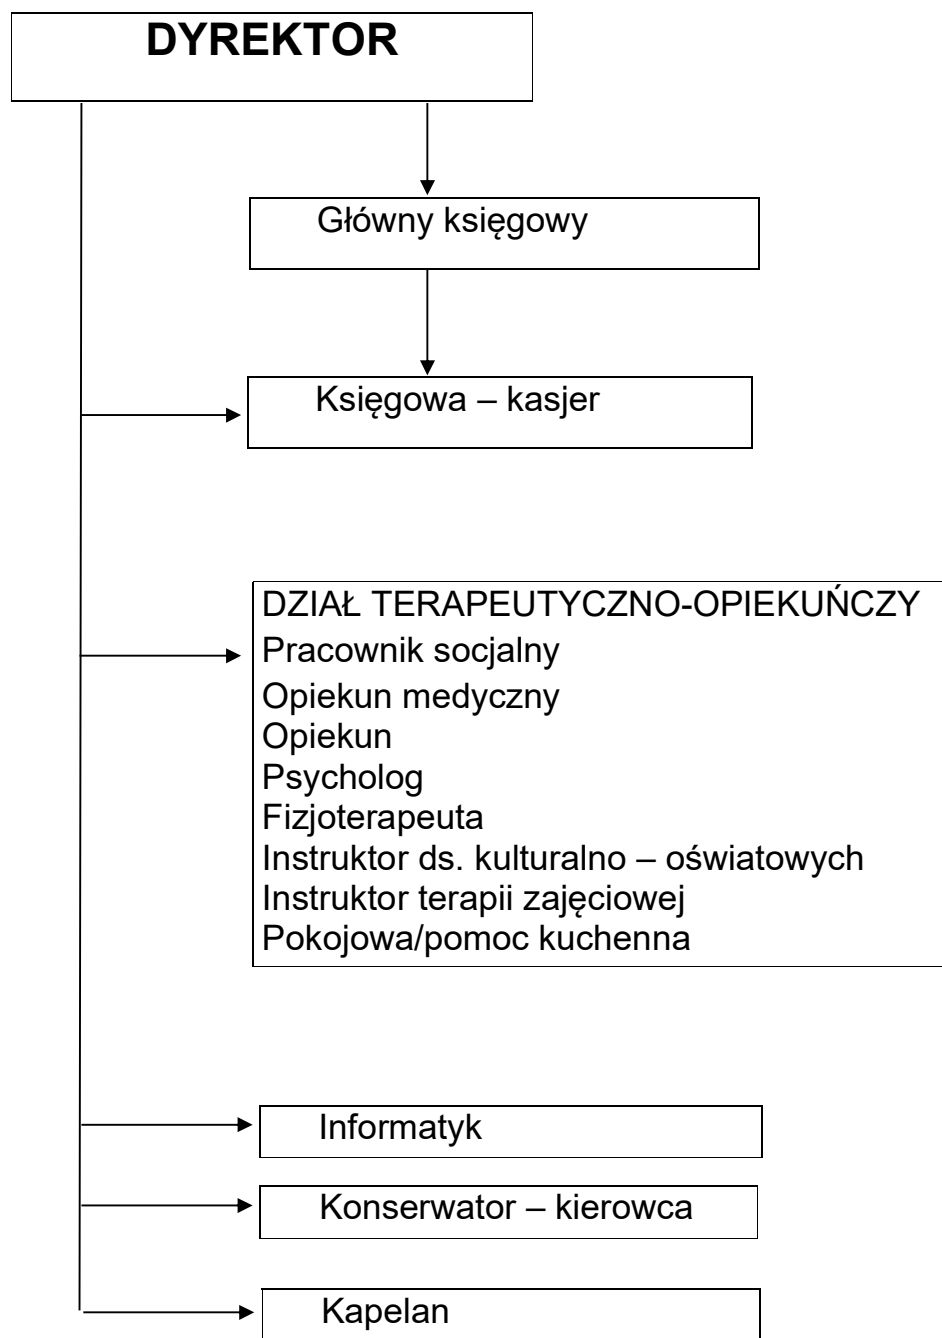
DYREKTOR

Główny księgowy

Księgowa – kasjer

DZIAŁ TERAPEUTYCZNO-OPIEKUŃCZY
Pracownik socjalny
Opiekun medyczny
Opiekun
Psycholog
Fizjoterapeuta
Instruktor ds. kulturalno – oświatowych
Instruktor terapii zajęciowej
Pokojowa/pomoc kuchenna

Informatyk

Konserwator – kierowca

Kapelan